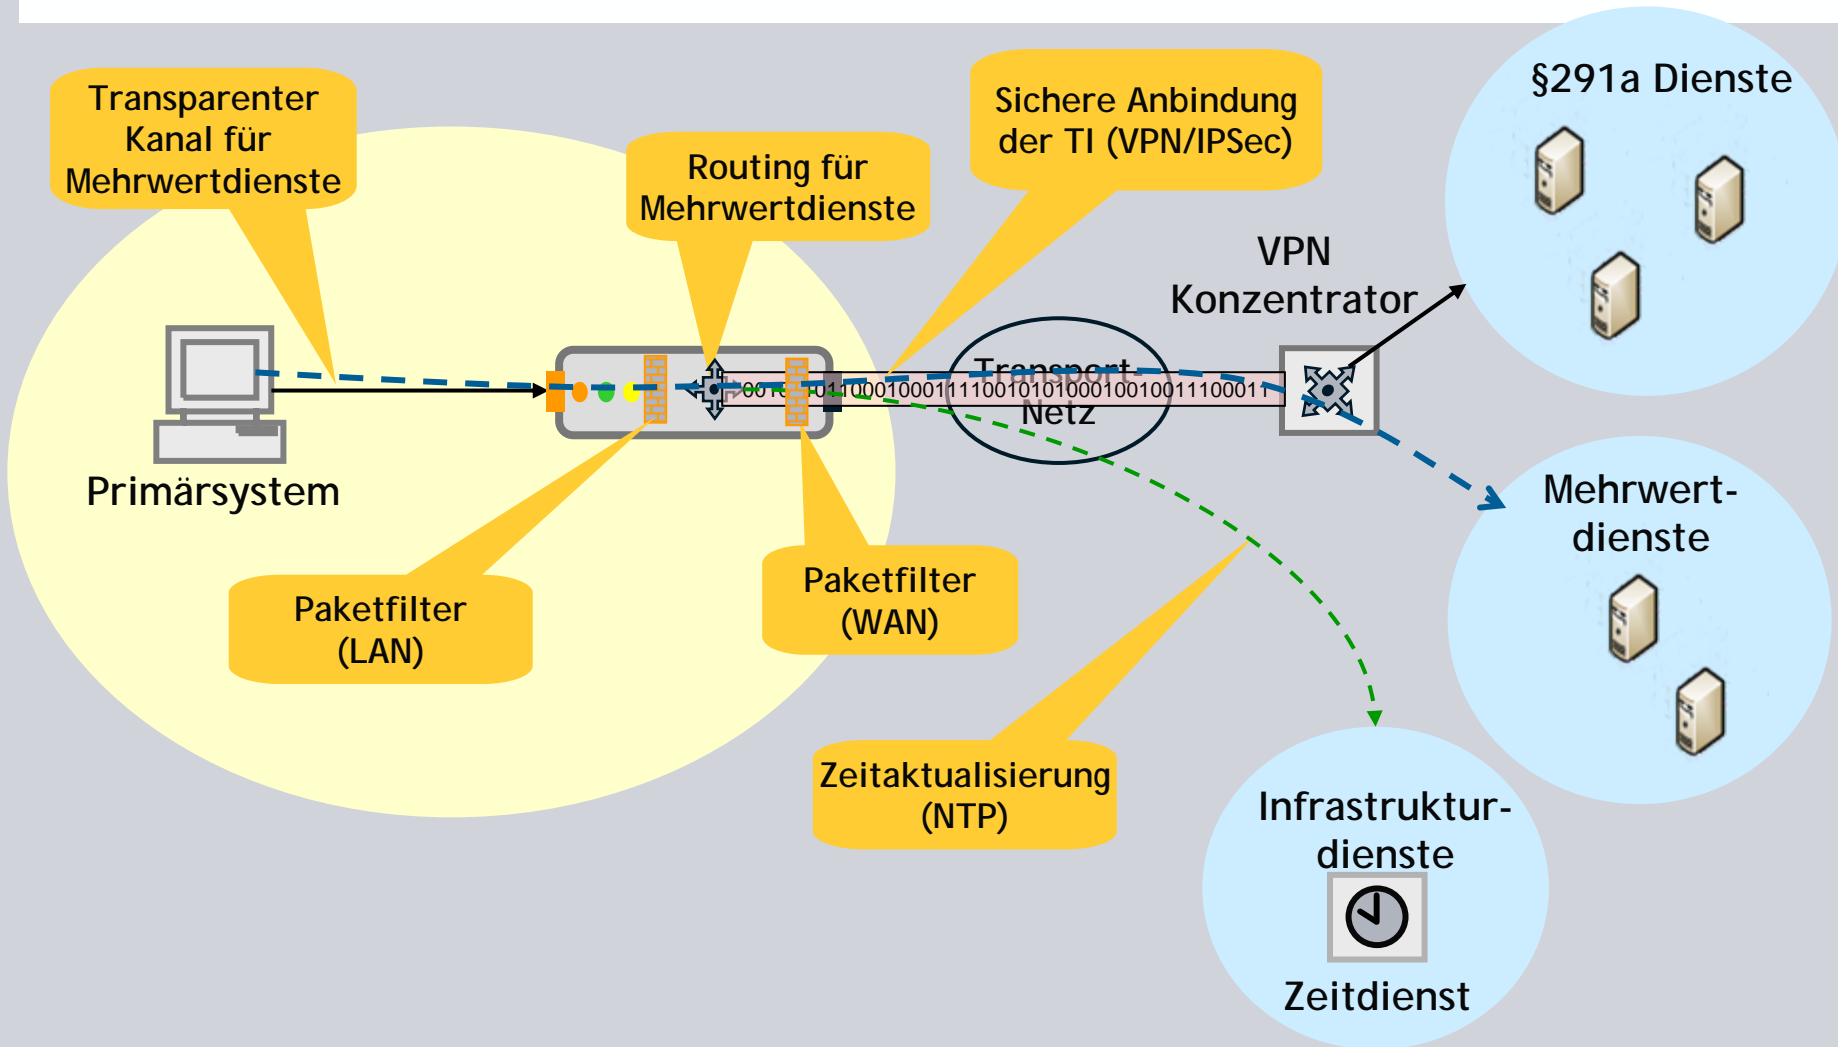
Transparenter Kanal für Mehrwertdienste

Routing für Mehrwertdienste

Sichere Anbindung der TI (VPN/IPSec)

§291a Dienste

VPN Konzentrator

Transport-Netz

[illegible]01000100011110010101000100100111000111

Primärsystem

Paketfilter (LAN)

Paketfilter (WAN)

Mehrwert-dienste

Zeitaktualisierung (NTP)

Infrastruktur-dienste

Zeitdienst